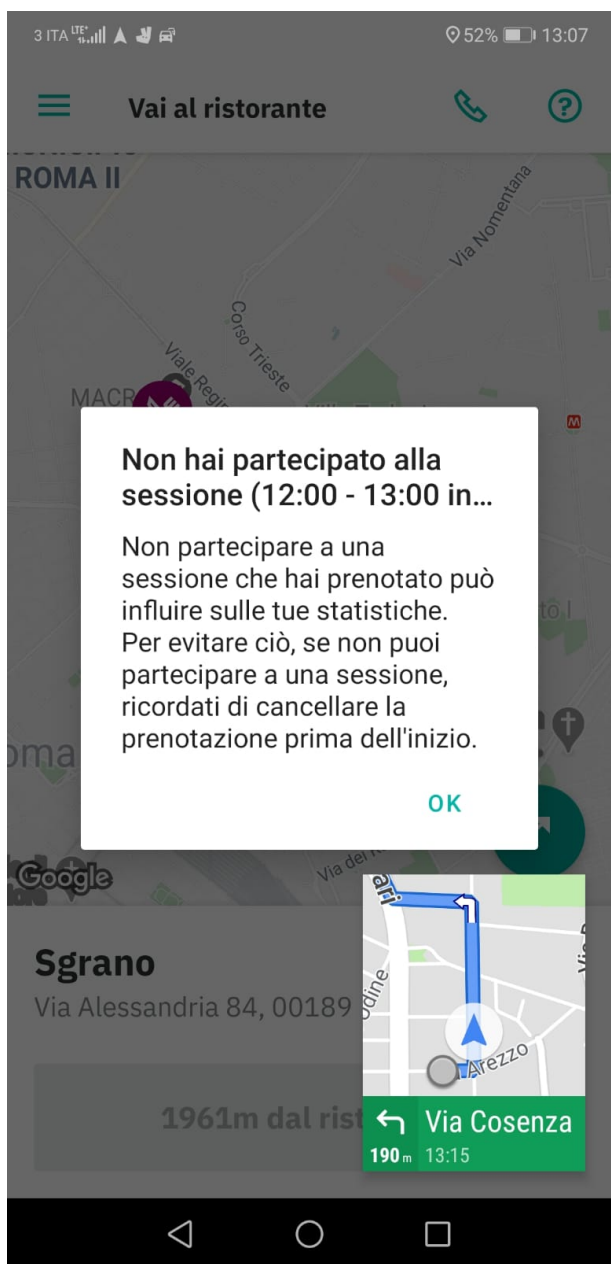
3 ITA LTE 52% 13:07

Vai al ristorante

ROMA II

Via Nomentana

Corso Trieste

Viale Regi

MACR

Non hai partecipato alla sessione (12:00 - 13:00 in...

Non partecipare a una sessione che hai prenotato può influire sulle tue statistiche. Per evitare ciò, se non puoi partecipare a una sessione, ricordati di cancellare la prenotazione prima dell'inizio.

OK

Google

Sgrano

Via Alessandria 84, 00189

1961m dal rist

ari

Udine

Arezzo

Via Cosenza

190 m 13:15